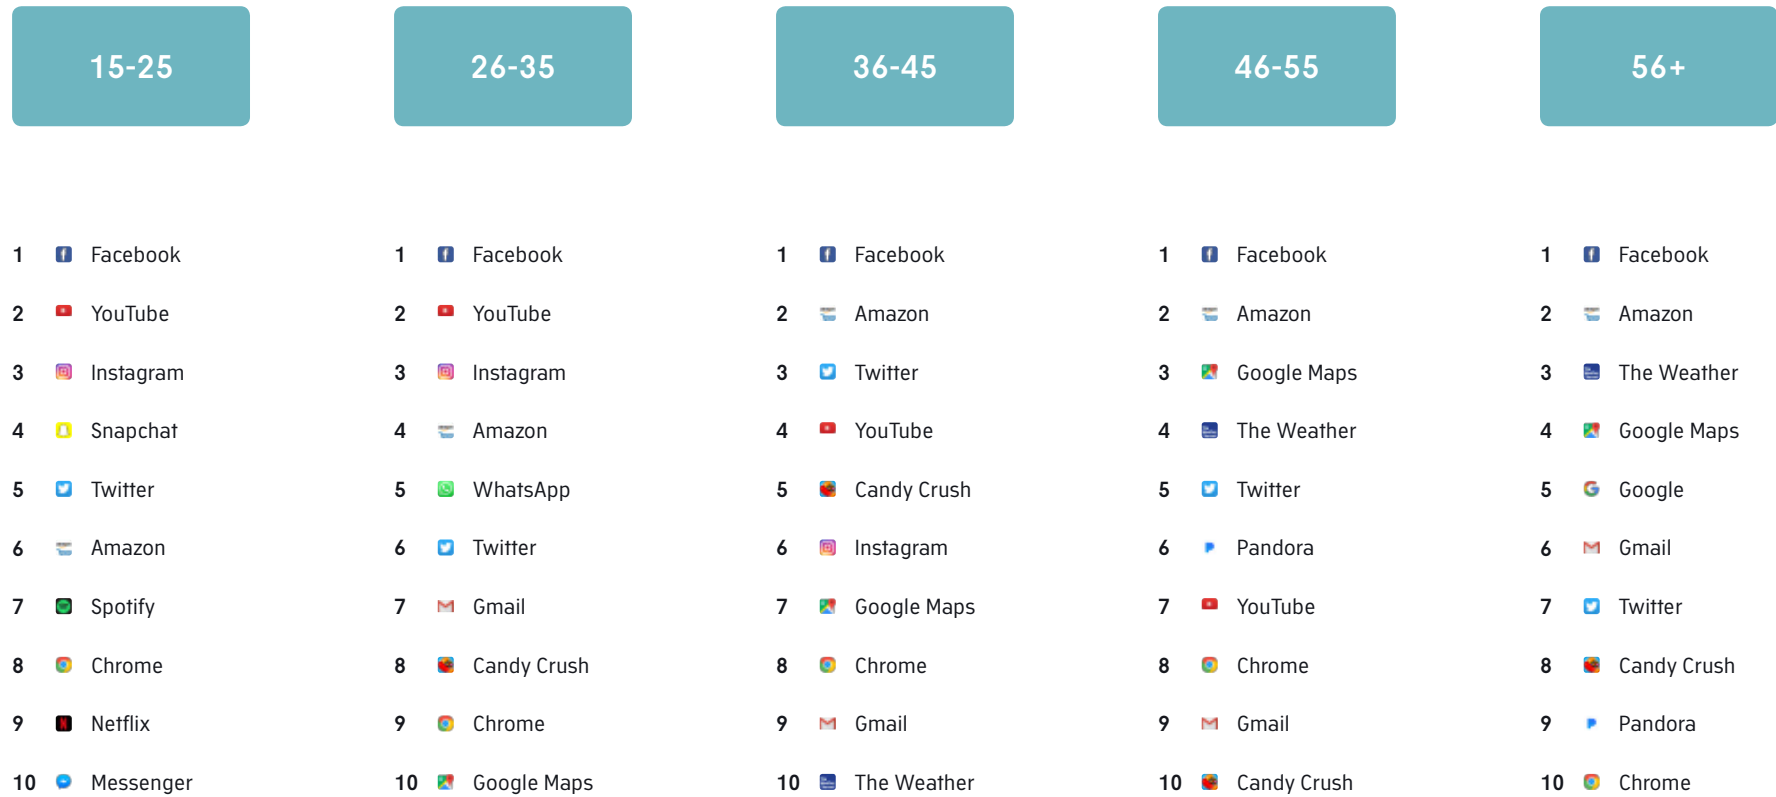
15-25

1 Facebook
2 YouTube
3 Instagram
4 Snapchat
5 Twitter
6 Amazon
7 Spotify
8 Chrome
9 Netflix
10 Messenger

26-35

1 Facebook
2 YouTube
3 Instagram
4 Amazon
5 WhatsApp
6 Twitter
7 Gmail
8 Candy Crush
9 Chrome
10 Google Maps

36-45

1 Facebook
2 Amazon
3 Twitter
4 YouTube
5 Candy Crush
6 Instagram
7 Google Maps
8 Chrome
9 Gmail
10 The Weather

46-55

1 Facebook
2 Amazon
3 Google Maps
4 The Weather
5 Twitter
6 Pandora
7 YouTube
8 Chrome
9 Gmail
10 Candy Crush

56+

1 Facebook
2 Amazon
3 The Weather
4 Google Maps
5 Google
6 Gmail
7 Twitter
8 Candy Crush
9 Pandora
10 Chrome